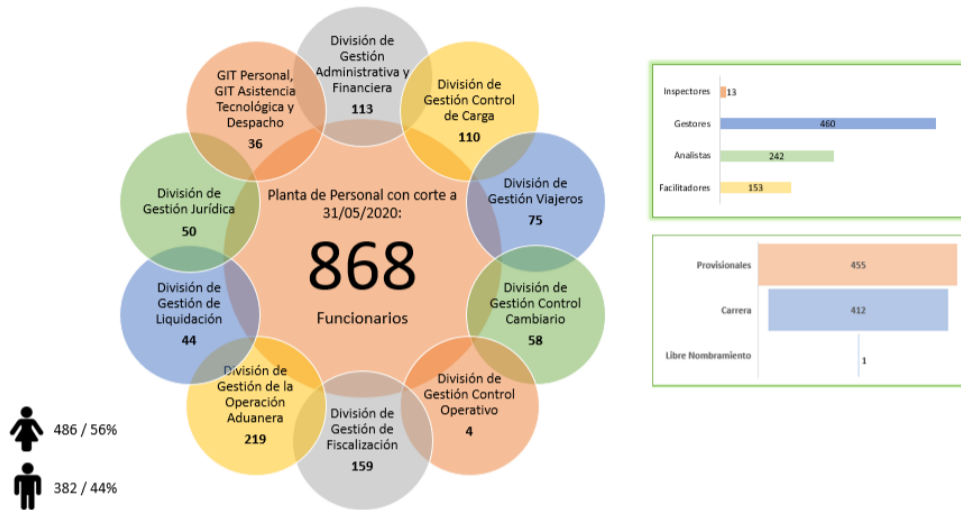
División de Gestión Administrativa y Financiera
113

División de Gestión Control de Carga
110

GIT Personal, GIT Asistencia Tecnológica y Despacho
36

División de Gestión Viajeros
75

División de Gestión Jurídica
50

Planta de Personal con corte a 31/05/2020:
868
Funcionarios

División de Gestión Control Cambiario
58

División de Gestión de Liquidación
44

División de Gestión de la Operación Aduanera
219

División de Gestión Control Operativo
4

División de Gestión de Fiscalización
159

486 / 56%

382 / 44%

| | |
|---|---|
| Inspectores | 13 |
| Gestores | 460 |
| Analistas | 242 |
| Facilitadores | 153 |

| | |
|---|---|
| Provisionales | 455 |
| Carrera | 412 |
| Libre Nombramiento | 1 |